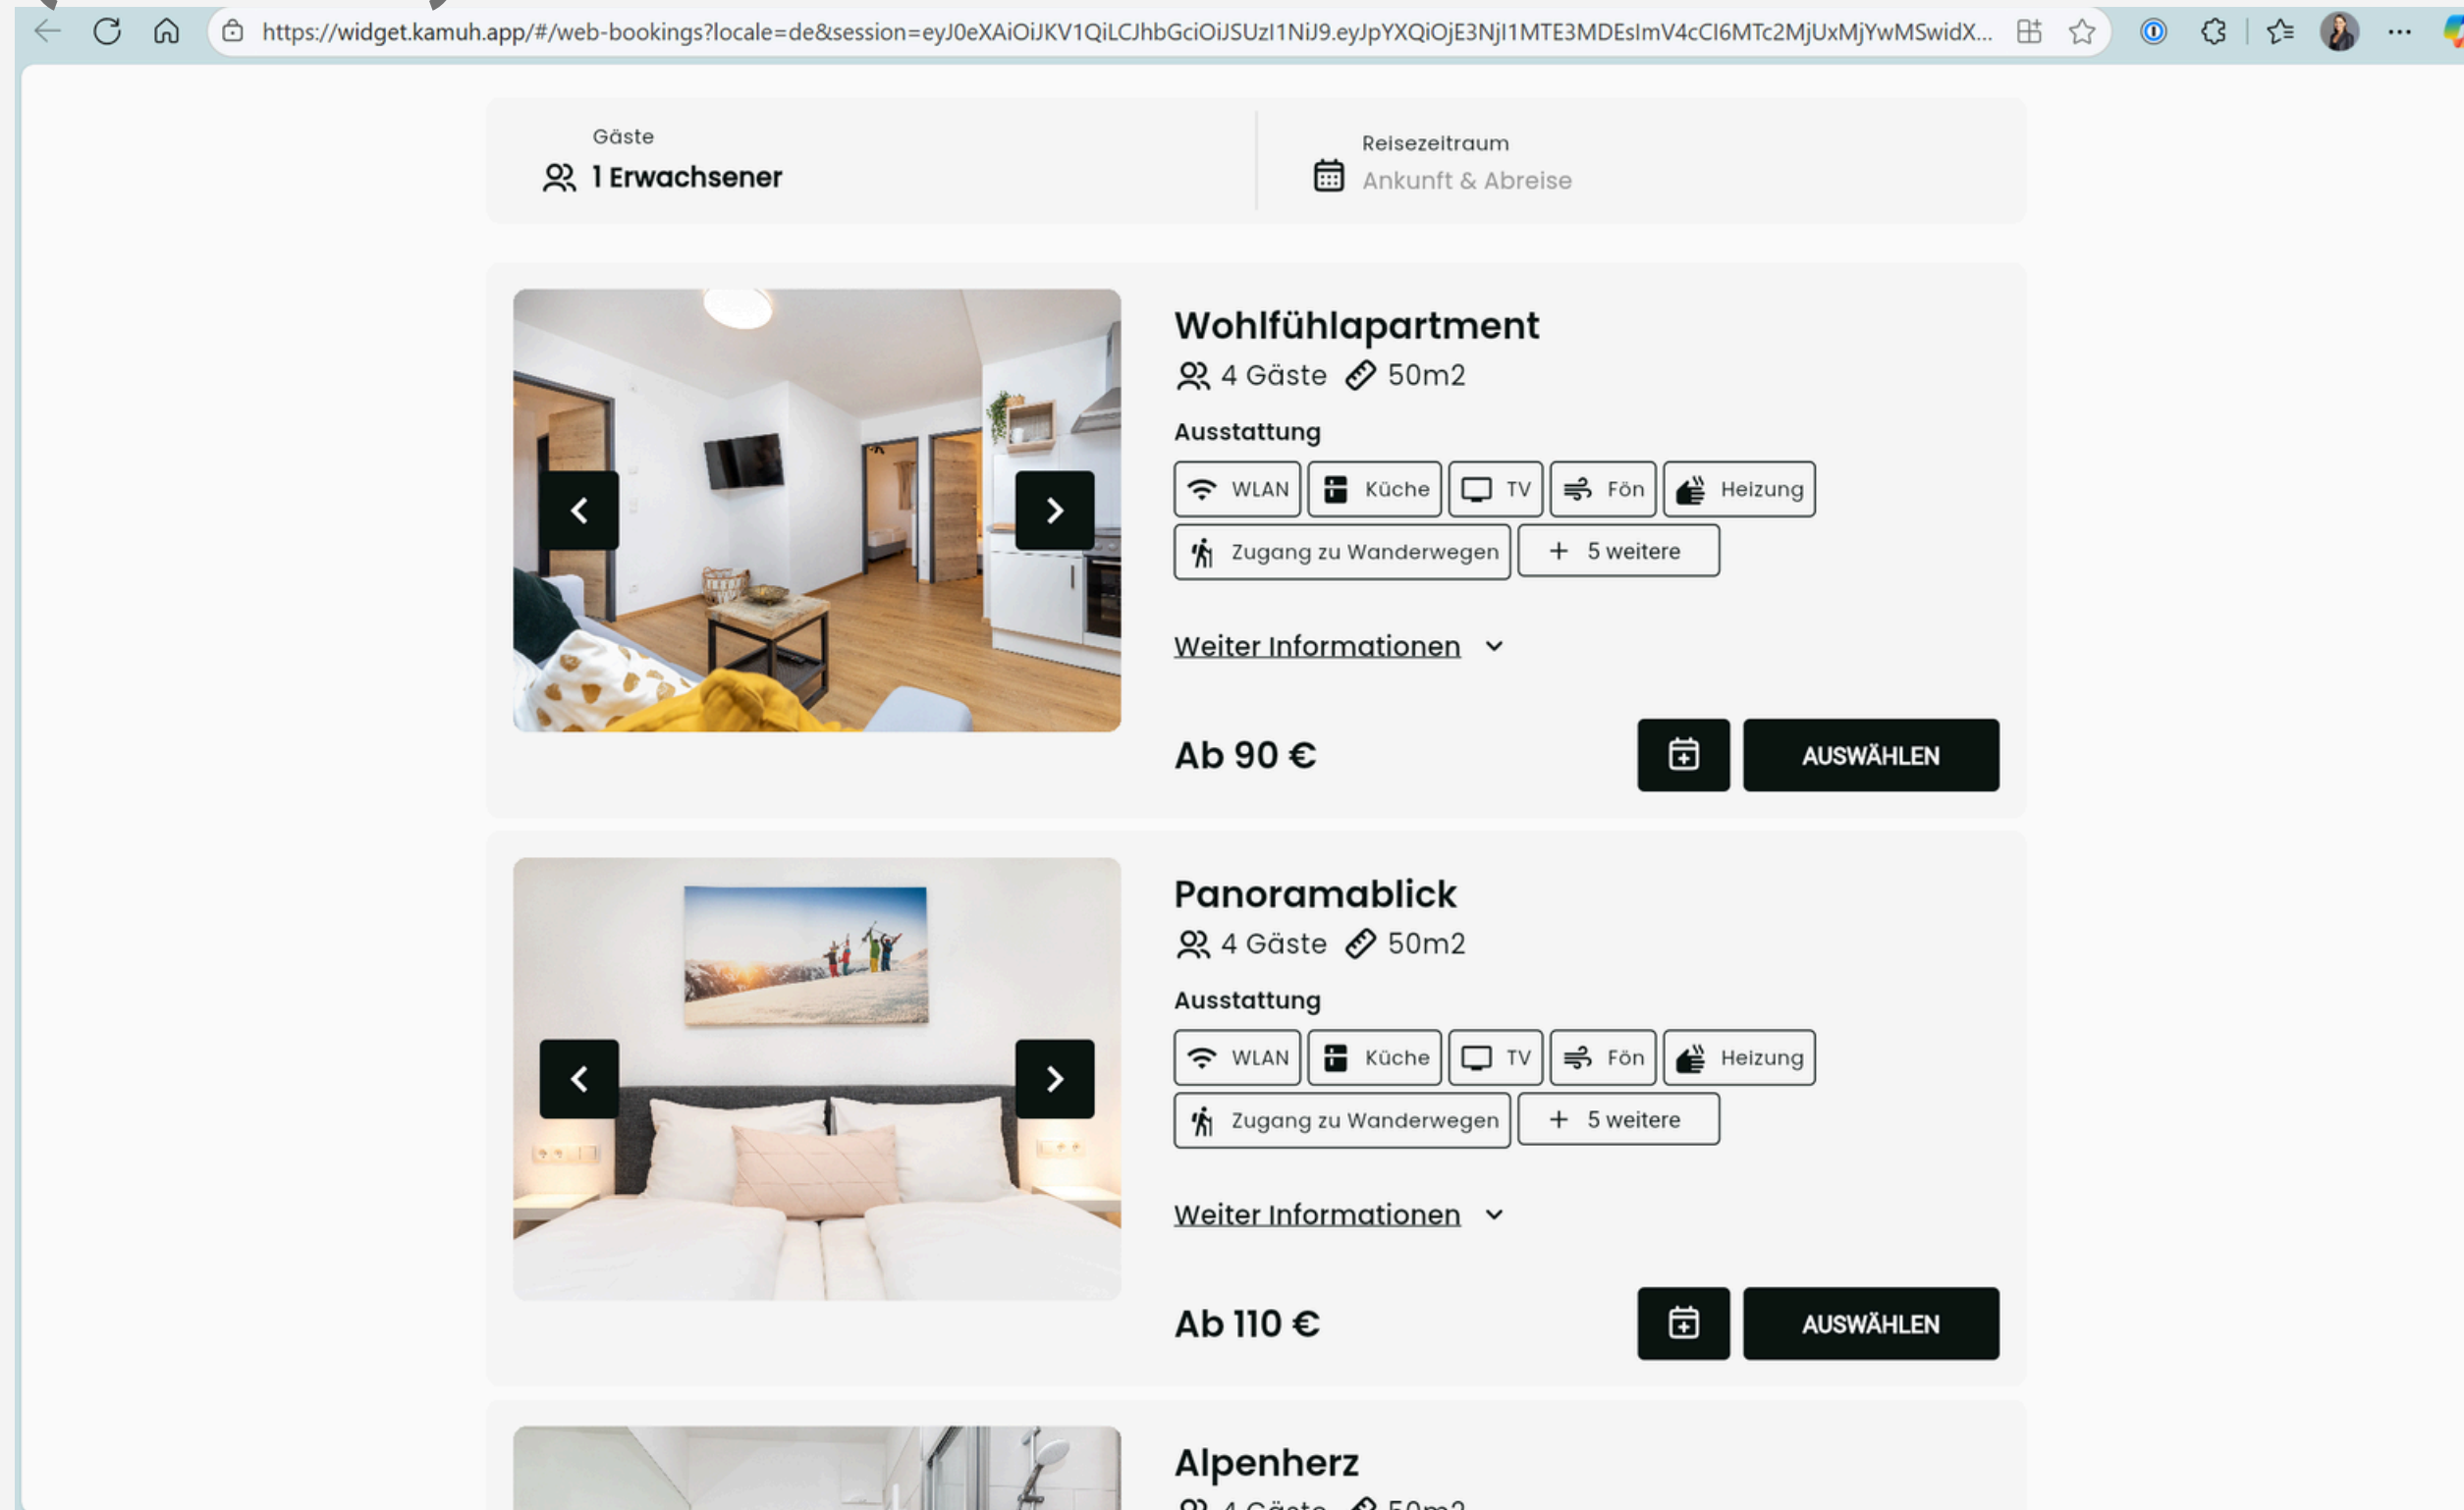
https://widget.kamuh.app/#/web-bookings?locale=de&session=eyJ0eXAiOiJKV1QiLCJhbGciOiJSUzI1NiJ9.eyJpYXQiOjE3NjI1MTE3MDEsImV4cCI6MTc2MjUxMjYwMSwidX...

Gäste
1 Erwachsener

Reisezeitraum
Ankunft & Abreise

Wohlfühlapartment
4 Gäste 50m2
Ausstattung
WLAN Küche TV Fön Heizung
Zugang zu Wanderwegen + 5 weitere
Weiter Informationen
Ab 90 €
AUSWÄHLEN

Panoramablick
4 Gäste 50m2
Ausstattung
WLAN Küche TV Fön Heizung
Zugang zu Wanderwegen + 5 weitere
Weiter Informationen
Ab 110 €
AUSWÄHLEN

Alpenherz
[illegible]